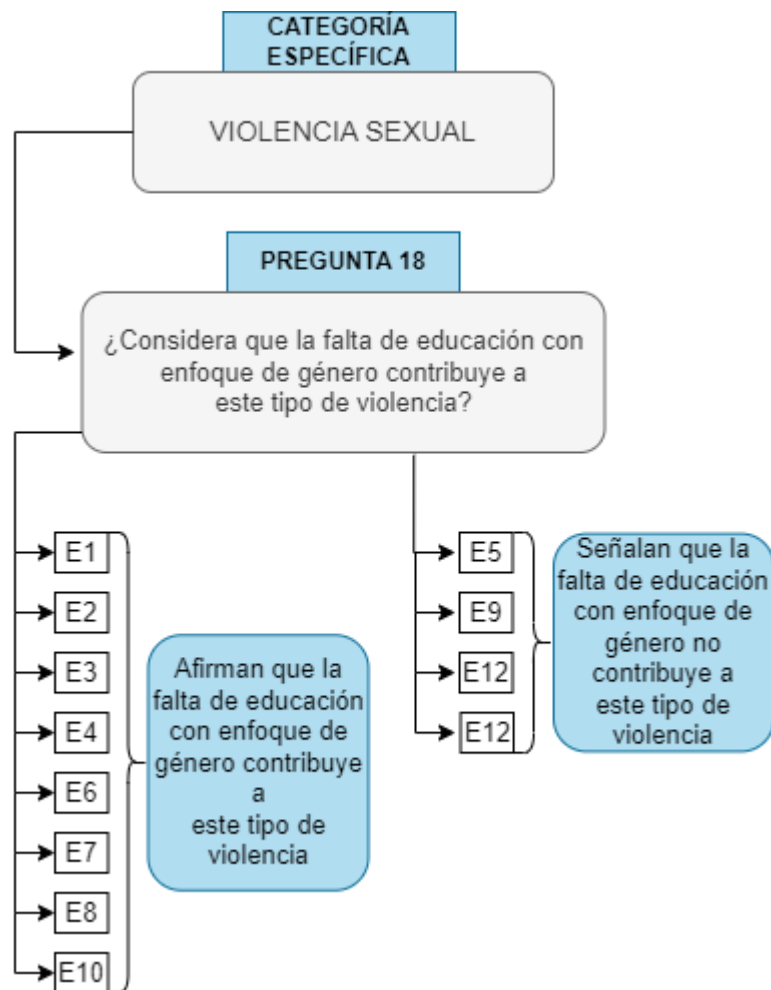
CATEGORÍA ESPECÍFICA

VIOLENCIA SEXUAL

PREGUNTA 18

¿Considera que la falta de educación con enfoque de género contribuye a este tipo de violencia?

E1
E2
E3
E4
E6
E7
E8
E10

Afirman que la falta de educación con enfoque de género contribuye a este tipo de violencia

E5
E9
E12
E12

Señalan que la falta de educación con enfoque de género no contribuye a este tipo de violencia